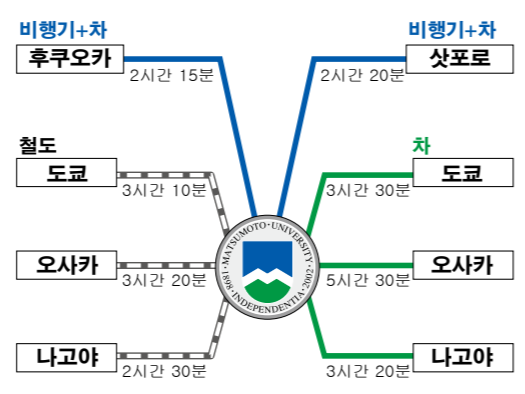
비행기+차
후쿠오카
2시간 15분

비행기+차
삿포로
2시간 20분

철도
도쿄
3시간 10분

오사카
3시간 20분

나고야
2시간 30분

차
도쿄
3시간 30분

오사카
5시간 30분

나고야
3시간 20분

MATSUMOTO UNIVERSITY
1898 INDEPENDENTIA 2002